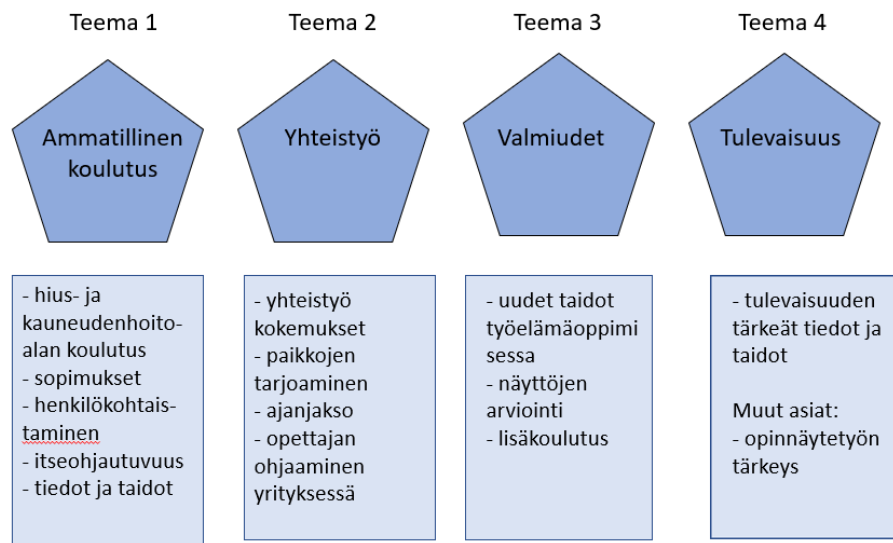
Teema 1

Ammatillinen koulutus

- hius- ja kauneudenhoitoalan koulutus
- sopimukset
- henkilökohtaistaminen
- itseohjautuvuus
- tiedot ja taidot

Teema 2

Yhteistyö

- yhteistyö kokemukset
- paikkojen tarjoaminen
- ajanjakso
- opettajan ohjaaminen yrityksessä

Teema 3

Valmiudet

- uudet taidot työelämäoppimisessa
- näyttöjen arviointi
- lisäkoulutus

Teema 4

Tulevaisuus

- tulevaisuuden tärkeät tiedot ja taidot

Muut asiat:
- opinnäytetyön tärkeys